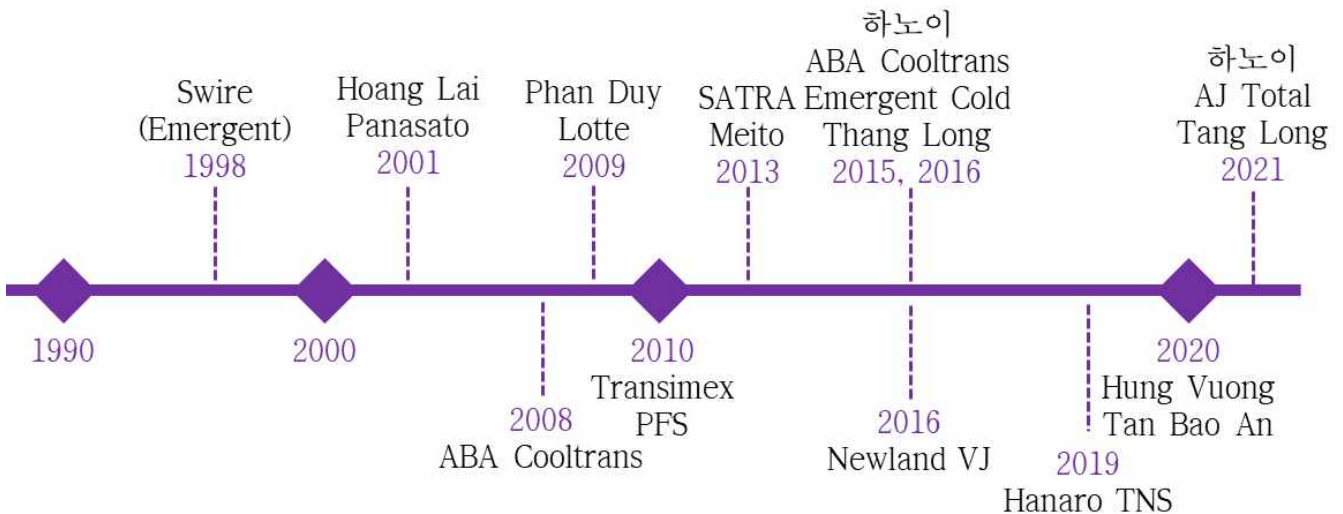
하노이
ABA Cooltrans
Emergent Cold
Thang Long
2015, 2016

Swire
(Emergent)
1998

Hoang Lai
Panasato
2001

Phan Duy
Lotte
2009

SATRA
Meito
2013

하노이
AJ Total
Tang Long
2021

1990

2000

2010
Transimex
PFS

2020
Hung Vuong
Tan Bao An

2008
ABA Cooltrans

2016
Newland VJ

2019
Hanaro TNS